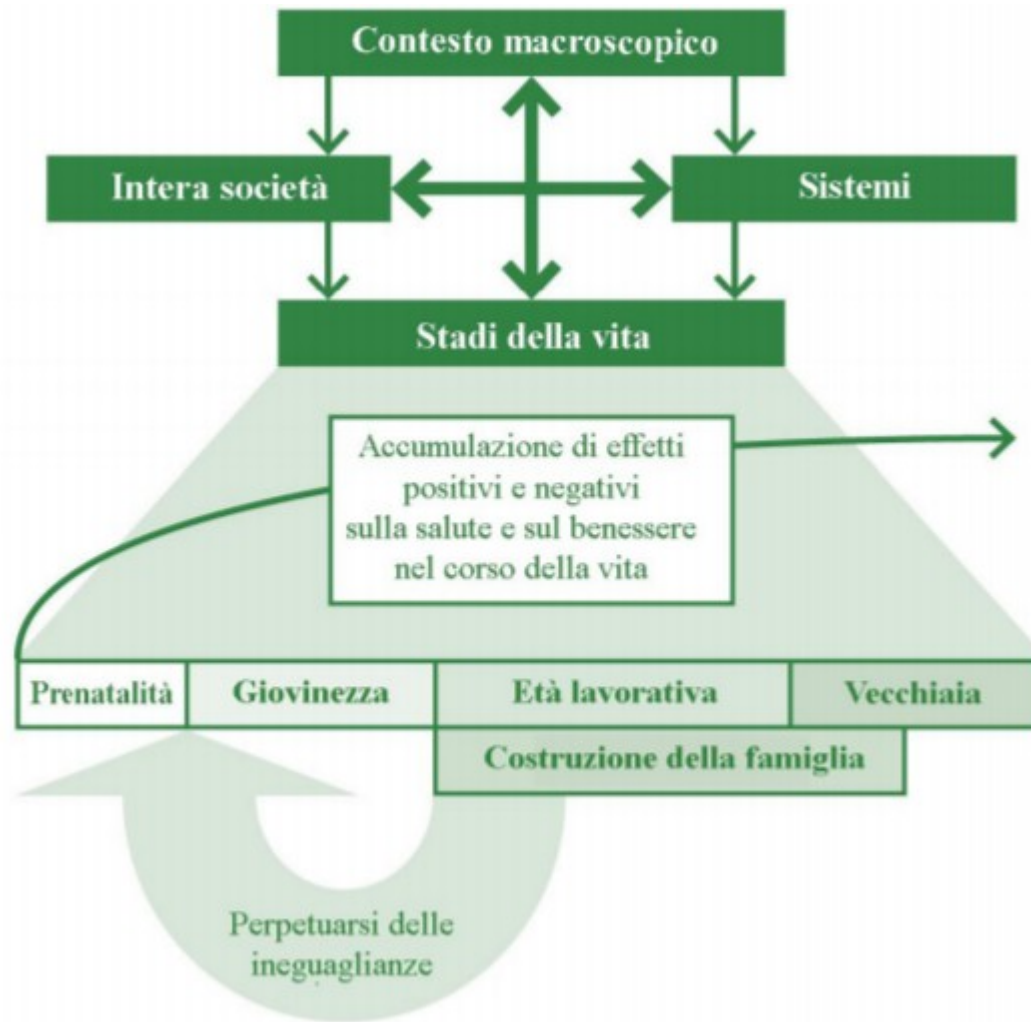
Contesto macroscopico

Intera società

Sistemi

Stadi della vita

Accumulazione di effetti positivi e negativi sulla salute e sul benessere nel corso della vita

Prenatalità

Giovinezza

Età lavorativa

Vecchiaia

Costruzione della famiglia

Perpetuarsi delle ineguaglianze